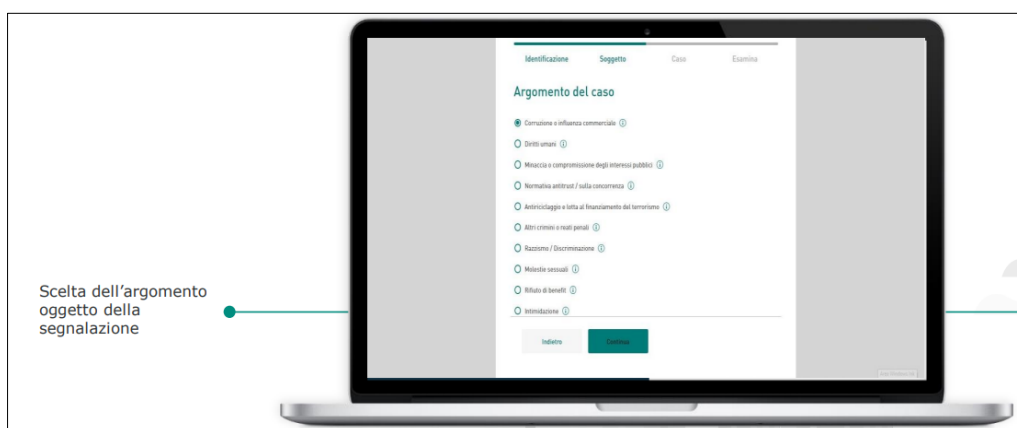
Identificazione Soggetto Caso Esamina

Argomento del caso

Corruzione o influenza commerciale

Diritti umani

Minaccia o compromissione degli interessi pubblici

Normativa antitrust / sulla concorrenza

Antiriciclaggio e lotta al finanziamento del terrorismo

Altri crimini o reati penali

Razzismo / Discriminazione

Molestie sessuali

Rifiuto di benefit

Intimidazione

Indietro Continua

Scelta dell'argomento oggetto della segnalazione